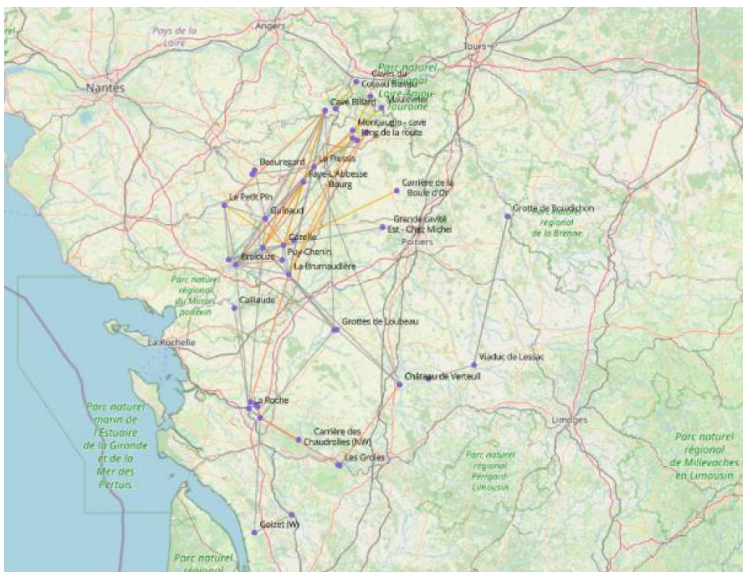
Pays de la Loire
Angers
Tours
Nantes
Parc naturel régional Loire-Anjou-Touraine
Caves du Colombier
Cave Billard
Mauvelier
Montsaugin - cave long de la route
Le Plessis
Beauregard
Fayé-l'Abbesse
Bourg
Carrière de la Boule d'Or
Le Petit Pin
Guibaud
Grande Cavité Est - Chez Michel
Poitiers
Grotte de Boisdichon
Parc naturel régional de la Brenne
Gazelle
Puy-Chenin
Breloux
La Brumaudière
Parc naturel régional du Marais poitevin
Caillaude
Grottes de Loubeau
La Rochelle
Viaduc de Lessac
Château de Verteuil
Parc naturel marin de l'Estuaire de la Gironde et de la Mer des Pertuis
La Roche
Carrière des Chaudrolles (NW)
Limoges
Parc naturel régional Périgord Limousin
Parc naturel régional de Millevaches en Limousin
Les Groles
Goizet (W)
Parc naturel régional